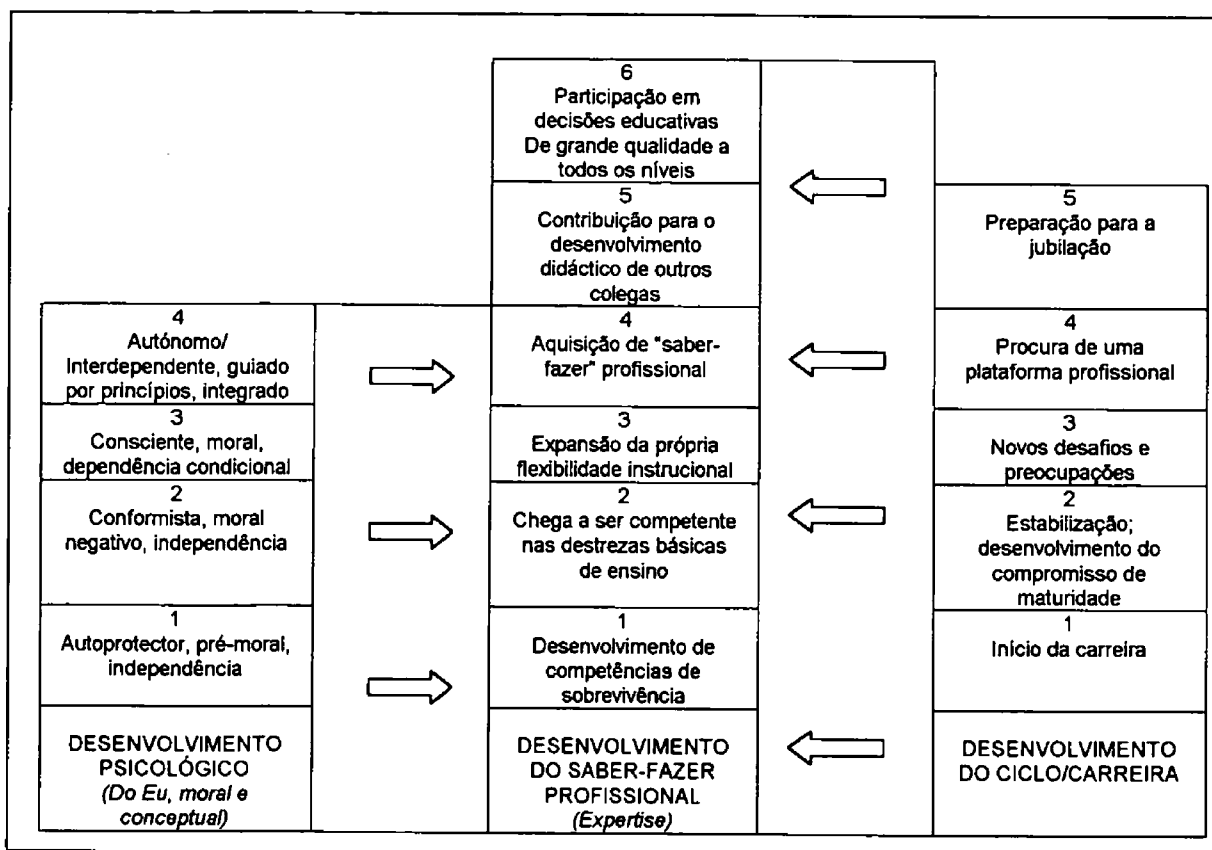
6
Participação em decisões educativas De grande qualidade a todos os níveis

5
Contribuição para o desenvolvimento didáctico de outros colegas

4
Aquisição de "saber-fazer" profissional

3
Expansão da própria flexibilidade instrucional

2
Chega a ser competente nas destrezas básicas de ensino

1
Desenvolvimento de competências de sobrevivência

DESENVOLVIMENTO DO SABER-FAZER PROFISSIONAL
*(Expertise)*

4
Autónomo/ Interdependente, guiado por princípios, integrado

3
Consciente, moral, dependência condicional

2
Conformista, moral negativo, independência

1
Autoprotector, pré-moral, independência

DESENVOLVIMENTO PSICOLÓGICO
*(Do Eu, moral e conceptual)*

5
Preparação para a jubilação

4
Procura de uma plataforma profissional

3
Novos desafios e preocupações

2
Estabilização; desenvolvimento do compromisso de maturidade

1
Início da carreira

DESENVOLVIMENTO DO CICLO/CARREIRA